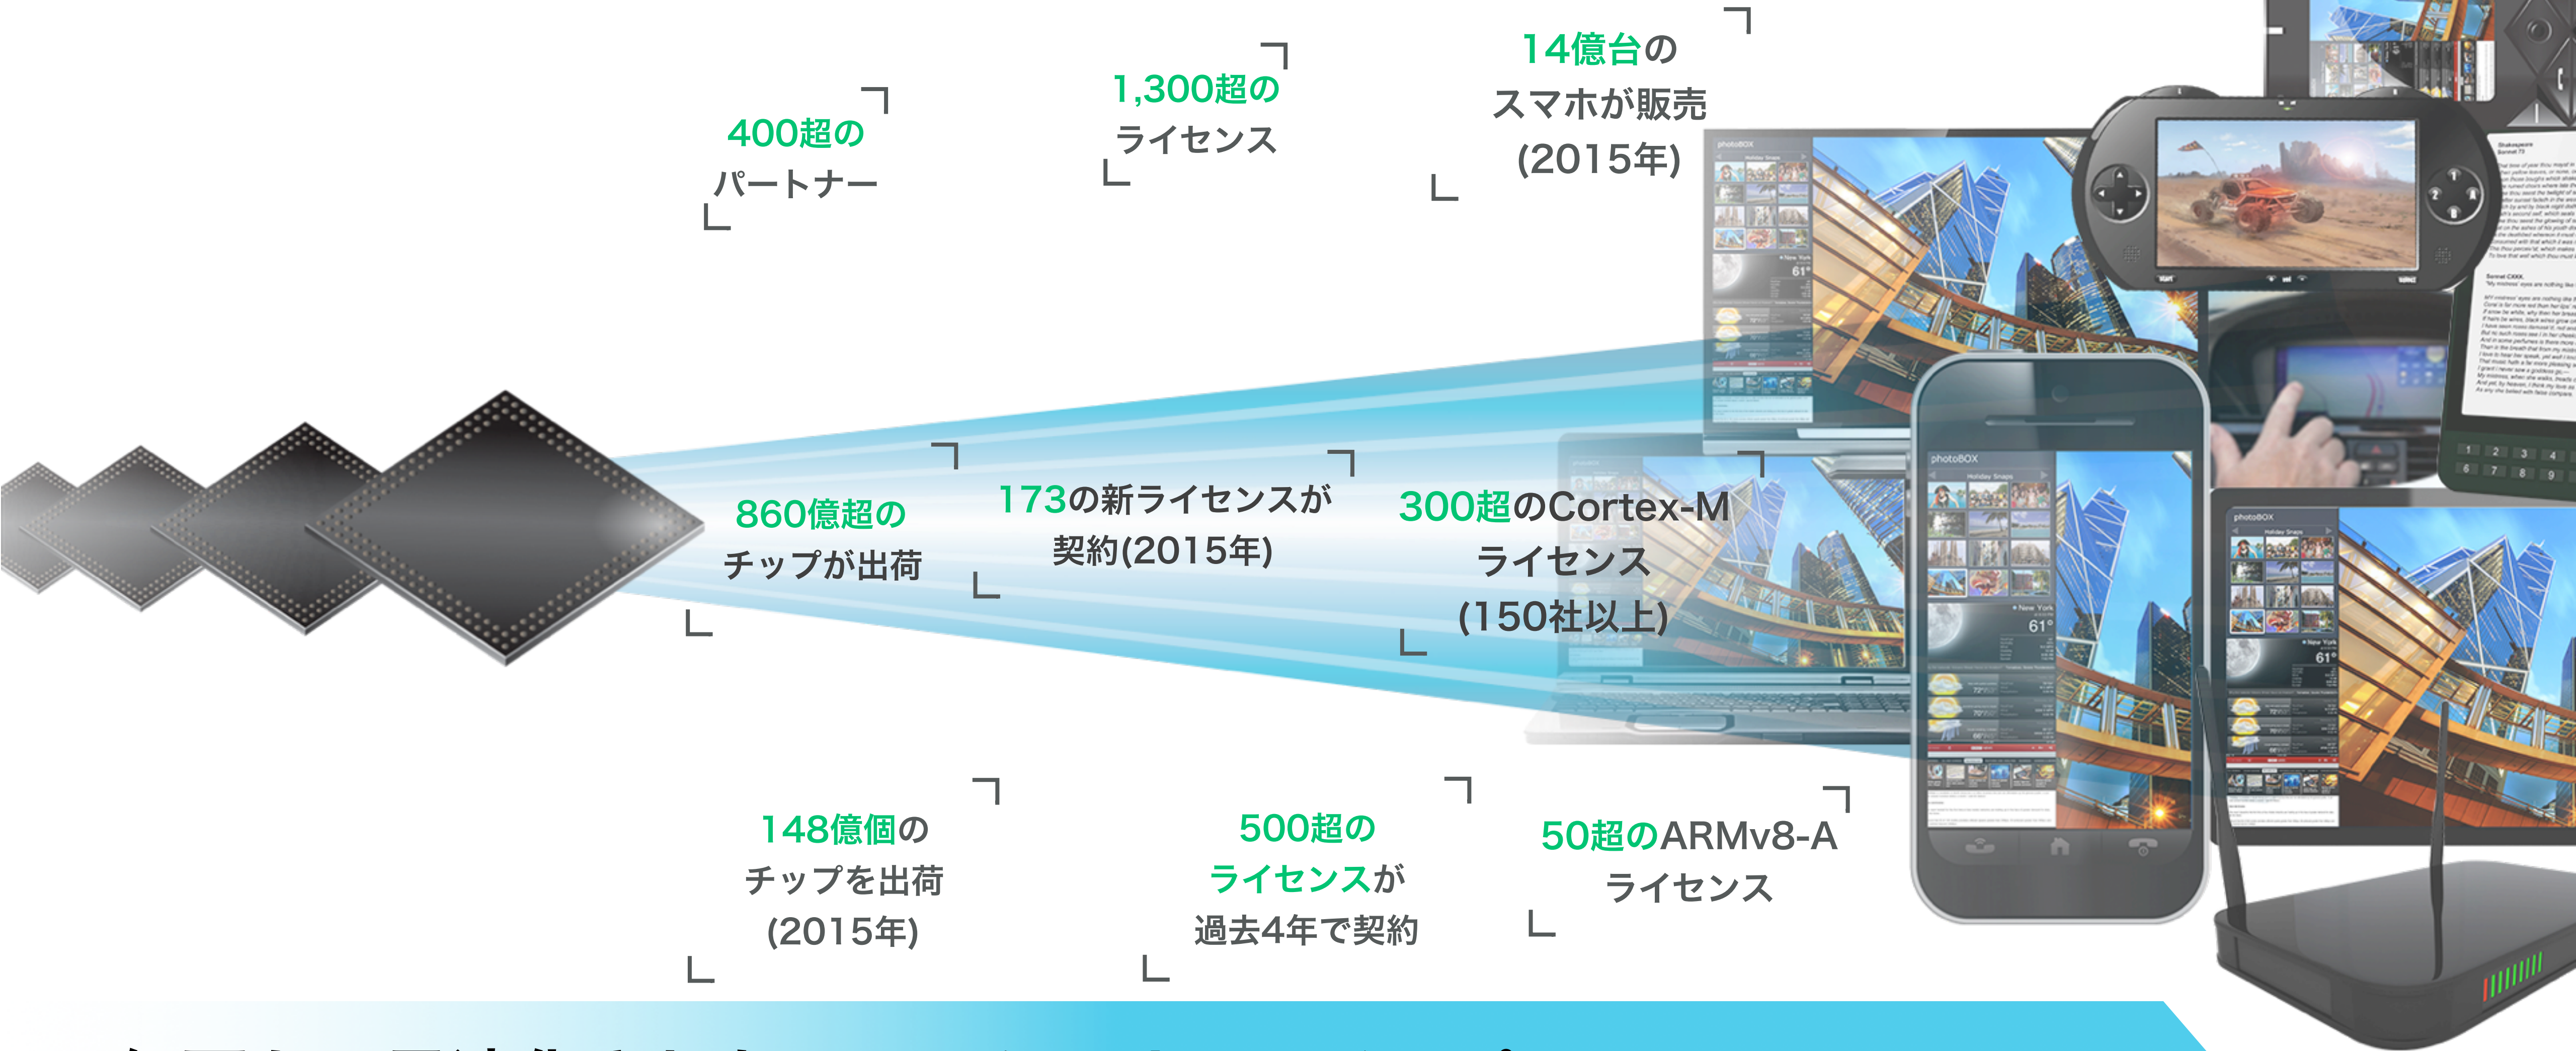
400超の
パートナー

1,300超の
ライセンス

14億台の
スマホが販売
(2015年)

860億超の
チップが出荷

173の新ライセンスが
契約(2015年)

300超のCortex-M
ライセンス
(150社以上)

148億個の
チップを出荷
(2015年)

500超の
ライセンスが
過去4年で契約

50超のARMv8-A
ライセンス